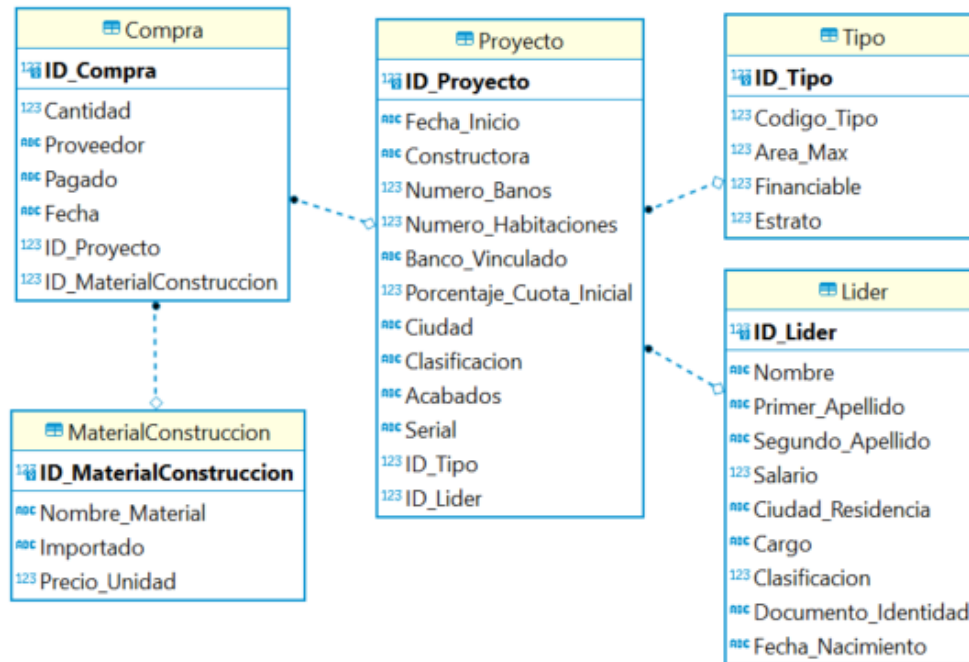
Compra
123 ID_Compra
123 Cantidad
ABC Proveedor
ABC Pagado
ABC Fecha
123 ID_Proyecto
123 ID_MaterialConstruccion

MaterialConstruccion
123 ID_MaterialConstruccion
ABC Nombre_Material
ABC Importado
123 Precio_Unidad

Proyecto
123 ID_Proyecto
ABC Fecha_Inicio
ABC Constructora
123 Numero_Banos
123 Numero_Habitaciones
ABC Banco_Vinculado
123 Porcentaje_Cuota_Inicial
ABC Ciudad
ABC Clasificacion
ABC Acabados
ABC Serial
123 ID_Tipo
123 ID_Lider

Tipo
123 ID_Tipo
123 Codigo_Tipo
123 Area_Max
123 Financiable
123 Estrato

Lider
123 ID_Lider
ABC Nombre
ABC Primer_Apellido
ABC Segundo_Apellido
123 Salario
ABC Ciudad_Residencia
ABC Cargo
123 Clasificacion
ABC Documento_Identidad
ABC Fecha_Nacimiento